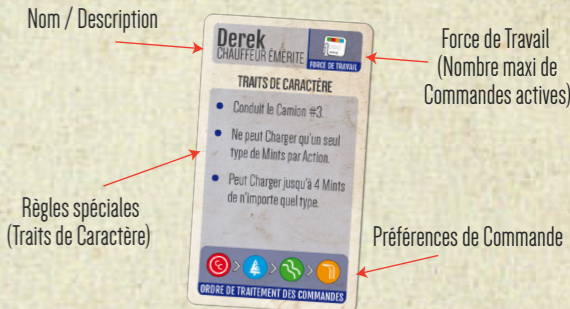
Nom / Description

Derek
CHAUFFEUR ÉMÉRITE

FORCE DE TRAVAIL

Force de Travail
(Nombre maxi de
Commandes actives)

TRAITS DE CARACTÈRE

Conduit le Camion #3.

Ne peut Charger qu'un seul type de Mints par Action.

Peut Charger jusqu'à 4 Mints de n'importe quel type.

Règles spéciales
(Traits de Caractère)

Préférences de Commande

ORDRE DE TRAITEMENT DES COMMANDES